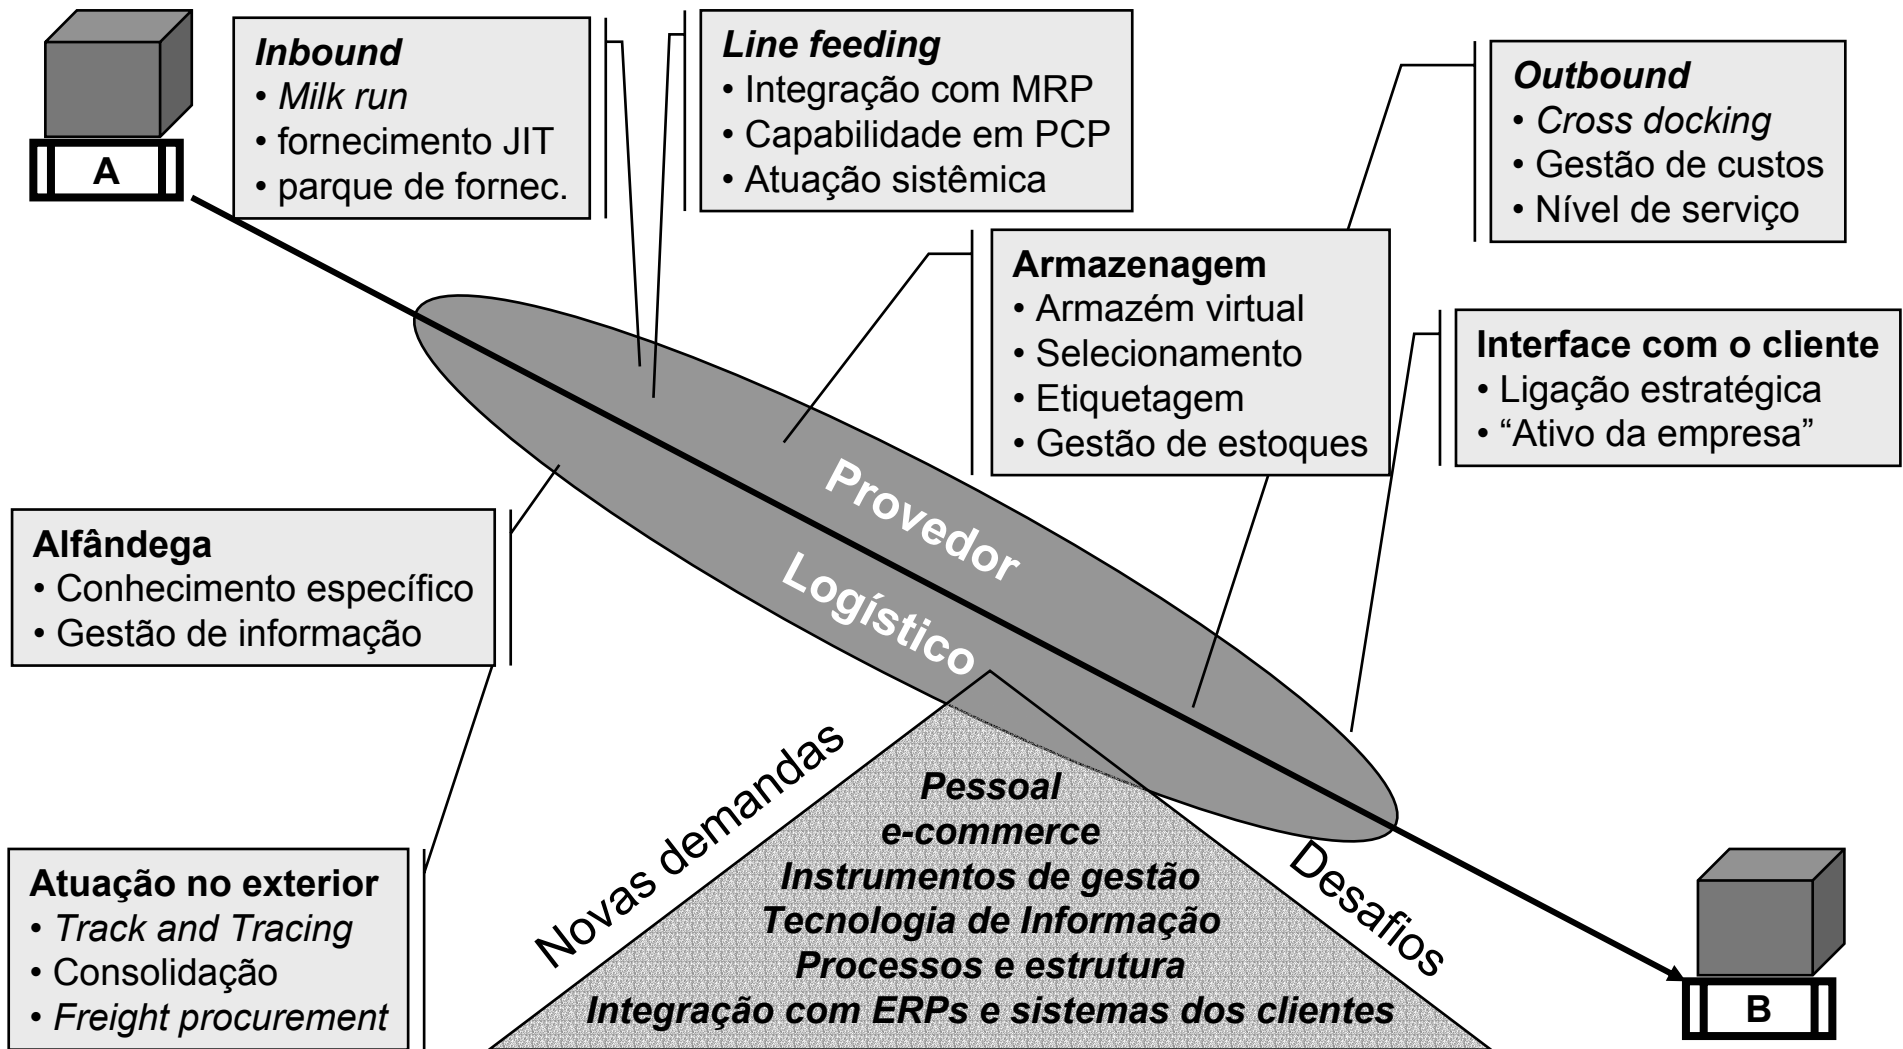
A

Inbound
• Milk run
• fornecimento JIT
• parque de fornec.

Line feeding
• Integração com MRP
• Capabilidade em PCP
• Atuação sistêmica

Outbound
• Cross docking
• Gestão de custos
• Nível de serviço

Armazenagem
• Armazém virtual
• Selecionamento
• Etiquetagem
• Gestão de estoques

Interface com o cliente
• Ligação estratégica
• "Ativo da empresa"

Provedor Logístico

Alfândega
• Conhecimento específico
• Gestão de informação

Atuação no exterior
• Track and Tracing
• Consolidação
• Freight procurement

Novas demandas

Pessoal
e-commerce
Instrumentos de gestão
Tecnologia de Informação
Processos e estrutura
Integração com ERPs e sistemas dos clientes

Desafios

B